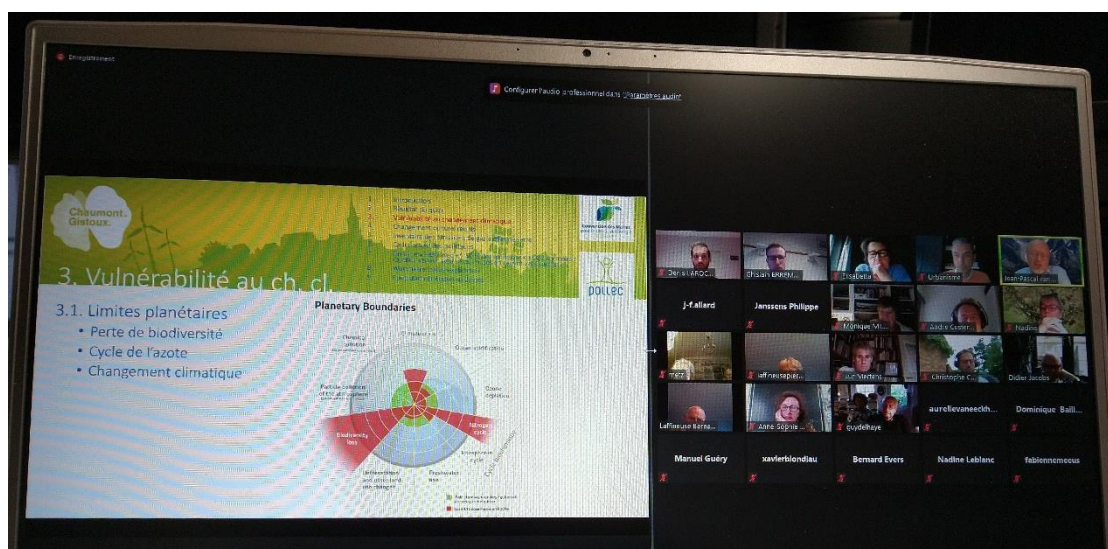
Enregistrement

Configurer l'audio professionnel dans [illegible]

Chaumont-Gistoux

3. Vulnérabilité au ch. cl.

POLLEC

3.1. Limites planétaires
• Perte de biodiversité
• Cycle de l'azote
• Changement climatique

Planetary Boundaries

Biodiversity loss

Nitrogen cycle

Denis LAROC...
Christian BARREM...
Isabelle
Urbanisme
Jean-Pascal van...
J-f.allard
Janssens Philippe
Monique Mi...
André Cester...
Nadine
m&?
jeff neusepier...
Luc Martens
Christophe C...
Didier Jacobs
Laffineuse Berna...
Anne-Sophie...
guydelhaye
aurelievaneeckh...
Dominique Baili...
Manuel Guéry
xavierblondiau
Bernard Evers
Nadine Leblanc
fabiennemeeus